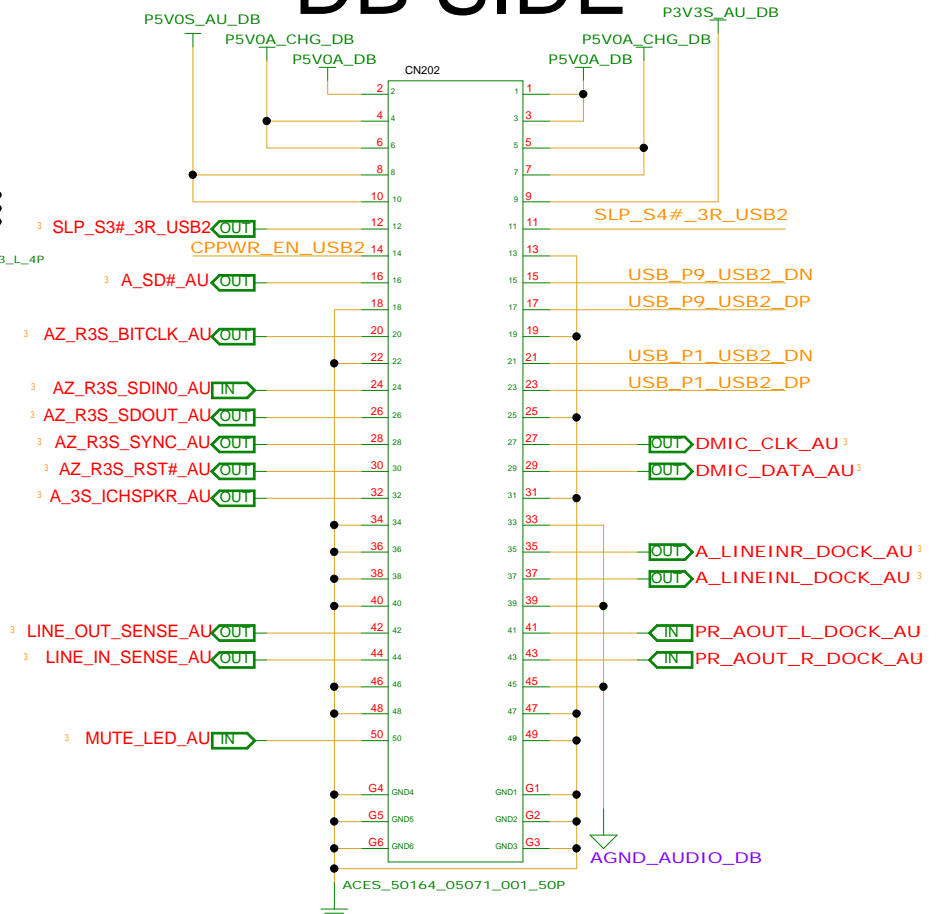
DB SIDE

P5V0S_AU_DB
P5V0A_CHG_DB
P5V0A_DB
P3V3S_AU_DB
P5V0A_CHG_DB
P5V0A_DB
CN202

3_L_4P

| Left signal | Left pin | Right pin | Right signal |
|---|---|---|---|
| | 2 | 1 | |
| | 4 | 3 | |
| | 6 | 5 | |
| | 8 | 7 | |
| | 10 | 9 | |
| 3 SLP_S3#_3R_USB2 OUT | 12 | 11 | SLP_S4#_3R_USB2 |
| CPPWR_EN_USB2 | 14 | 13 | |
| 3 A_SD#_AU OUT | 16 | 15 | USB_P9_USB2_DN |
| | 18 | 17 | USB_P9_USB2_DP |
| 3 AZ_R3S_BITCLK_AU OUT | 20 | 19 | |
| | 22 | 21 | USB_P1_USB2_DN |
| 3 AZ_R3S_SDIN0_AU IN | 24 | 23 | USB_P1_USB2_DP |
| 3 AZ_R3S_SDOUT_AU OUT | 26 | 25 | |
| 3 AZ_R3S_SYNC_AU OUT | 28 | 27 | OUT DMIC_CLK_AU 3 |
| 3 AZ_R3S_RST#_AU OUT | 30 | 29 | OUT DMIC_DATA_AU 3 |
| 3 A_3S_ICHSPKR_AU OUT | 32 | 31 | |
| | 34 | 33 | |
| | 36 | 35 | OUT A_LINEINR_DOCK_AU 3 |
| | 38 | 37 | OUT A_LINEINL_DOCK_AU 3 |
| | 40 | 39 | |
| 3 LINE_OUT_SENSE_AU OUT | 42 | 41 | IN PR_AOUT_L_DOCK_AU |
| 3 LINE_IN_SENSE_AU OUT | 44 | 43 | IN PR_AOUT_R_DOCK_AU |
| | 46 | 45 | |
| | 48 | 47 | |
| 3 MUTE_LED_AU IN | 50 | 49 | |
| | G4 GND4 | GND1 G1 | |
| | G5 GND5 | GND2 G2 | |
| | G6 GND6 | GND3 G3 | |

AGND_AUDIO_DB
ACES_50164_05071_001_50P